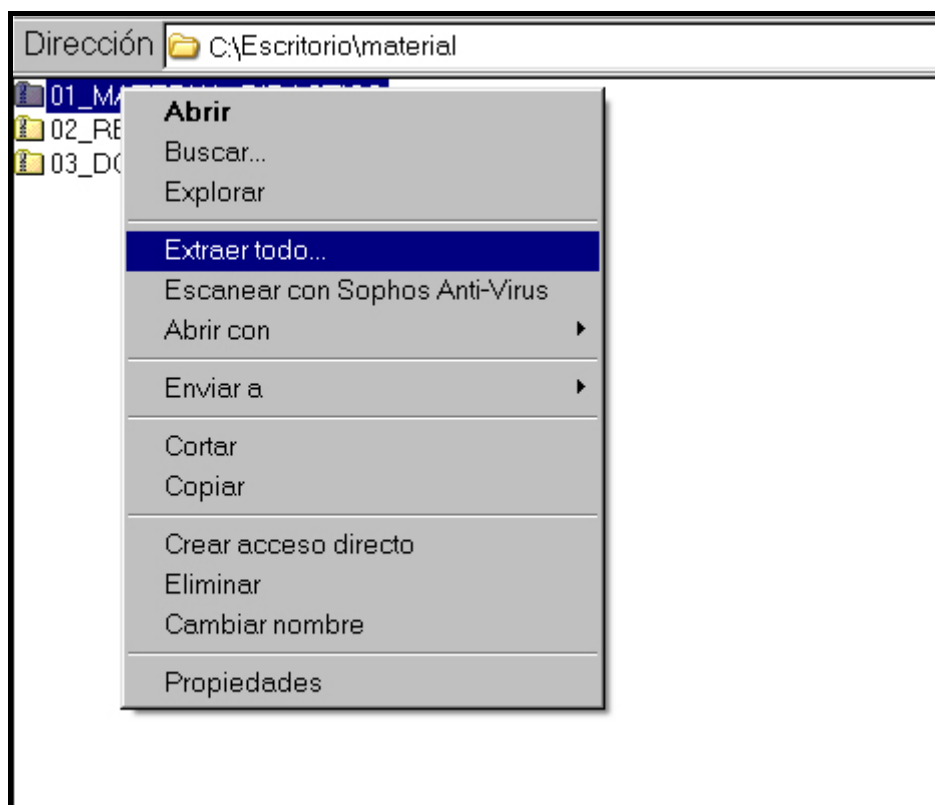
Dirección C:\Escritorio\material

01_MA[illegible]
02_RE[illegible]
03_DC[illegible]

Abrir
Buscar...
Explorar

Extraer todo...
Escanear con Sophos Anti-Virus
Abrir con

Enviar a

Cortar
Copiar

Crear acceso directo
Eliminar
Cambiar nombre

Propiedades